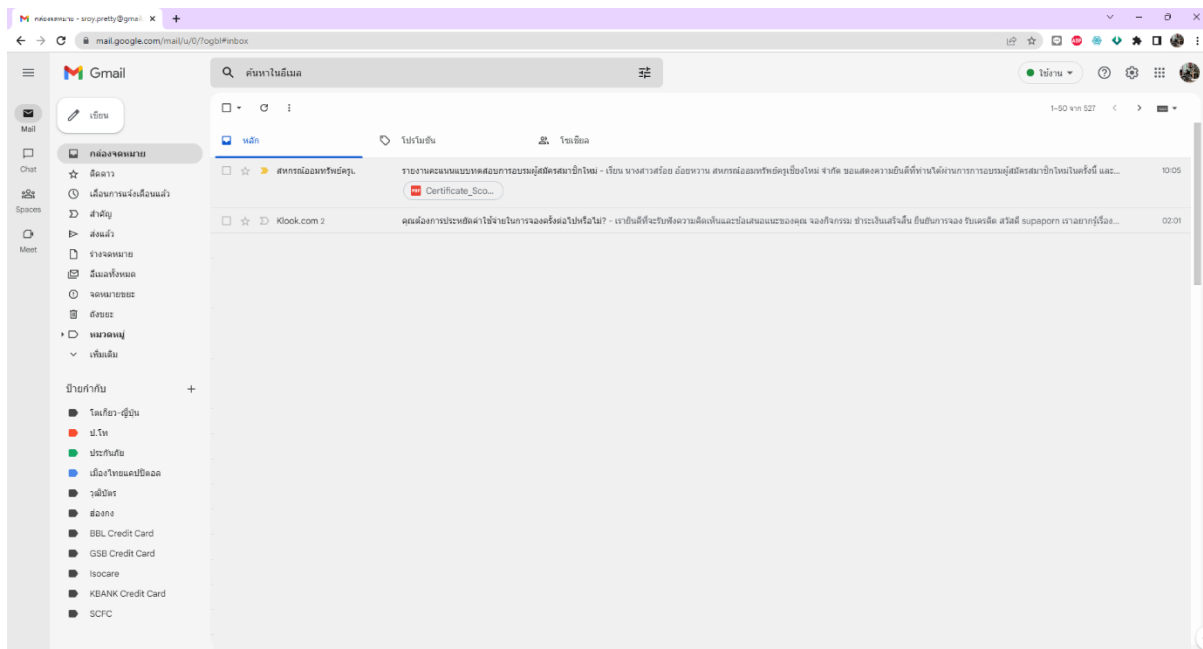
กล่องจดหมาย - sroy.pretty@gmail ×
mail.google.com/mail/u/0/?ogbl#inbox

Gmail
ค้นหาในอีเมล
ใช้งาน

Mail
Chat
Spaces
Meet

เขียน
กล่องจดหมาย
ติดดาว
เลื่อนการแจ้งเตือนแล้ว
สำคัญ
ส่งแล้ว
ร่างจดหมาย
อีเมลทั้งหมด
จดหมายขยะ
ถังขยะ
หมวดหมู่
เพิ่มเติม

ป้ายกำกับ +
โตเกียว-ญี่ปุ่น
ป.โท
ประกันภัย
เมืองไทยแคปปิตอล
วุฒิบัตร
ส่องกง
BBL Credit Card
GSB Credit Card
Isocare
KBANK Credit Card
SCFC

1–50 จาก 527

หลัก
โปรโมชัน
โซเชียล

สหกรณ์ออมทรัพย์ครู... รายงานคะแนนแบบทดสอบการอบรมผู้สมัครสมาชิกใหม่ - เรียน นางสาวสร้อย อ้อยหวาน สหกรณ์ออมทรัพย์ครูเชียงใหม่ จำกัด ขอแสดงความยินดีที่ท่านได้ผ่านการการอบรมผู้สมัครสมาชิกใหม่ในครั้งนี้ และ... 10:05
Certificate_Sco...

Klook.com 2 คุณต้องการประหยัดค่าใช้จ่ายในการจองครั้งต่อไปหรือไม่? - เรายินดีที่จะรับฟังความคิดเห็นและข้อเสนอแนะของคุณ จองกิจกรรม ชำระเงินเสร็จสิ้น ยืนยันการจอง รับเครดิต สวัสดี supaporn เราอยากรู้เรื่อง... 02:01